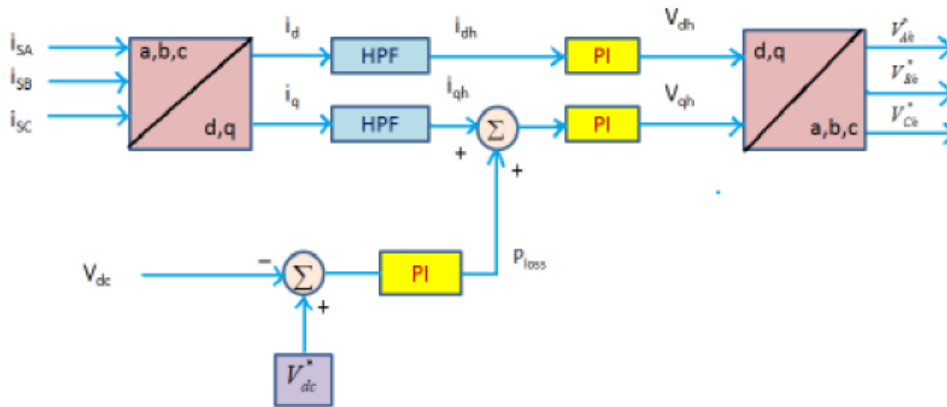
$i_{SA}$
$i_{SB}$
$i_{SC}$
a,b,c
d,q
$i_d$
$i_q$
HPF
HPF
$i_{dh}$
$i_{qh}$
$\Sigma$
+
+
PI
PI
$V_{dh}$
$V_{qh}$
d,q
a,b,c
$V_{Ae}^*$
$V_{Be}^*$
$V_{Ce}^*$
$V_{dc}$
−
$\Sigma$
+
PI
$p_{loss}$
$V_{dc}^*$